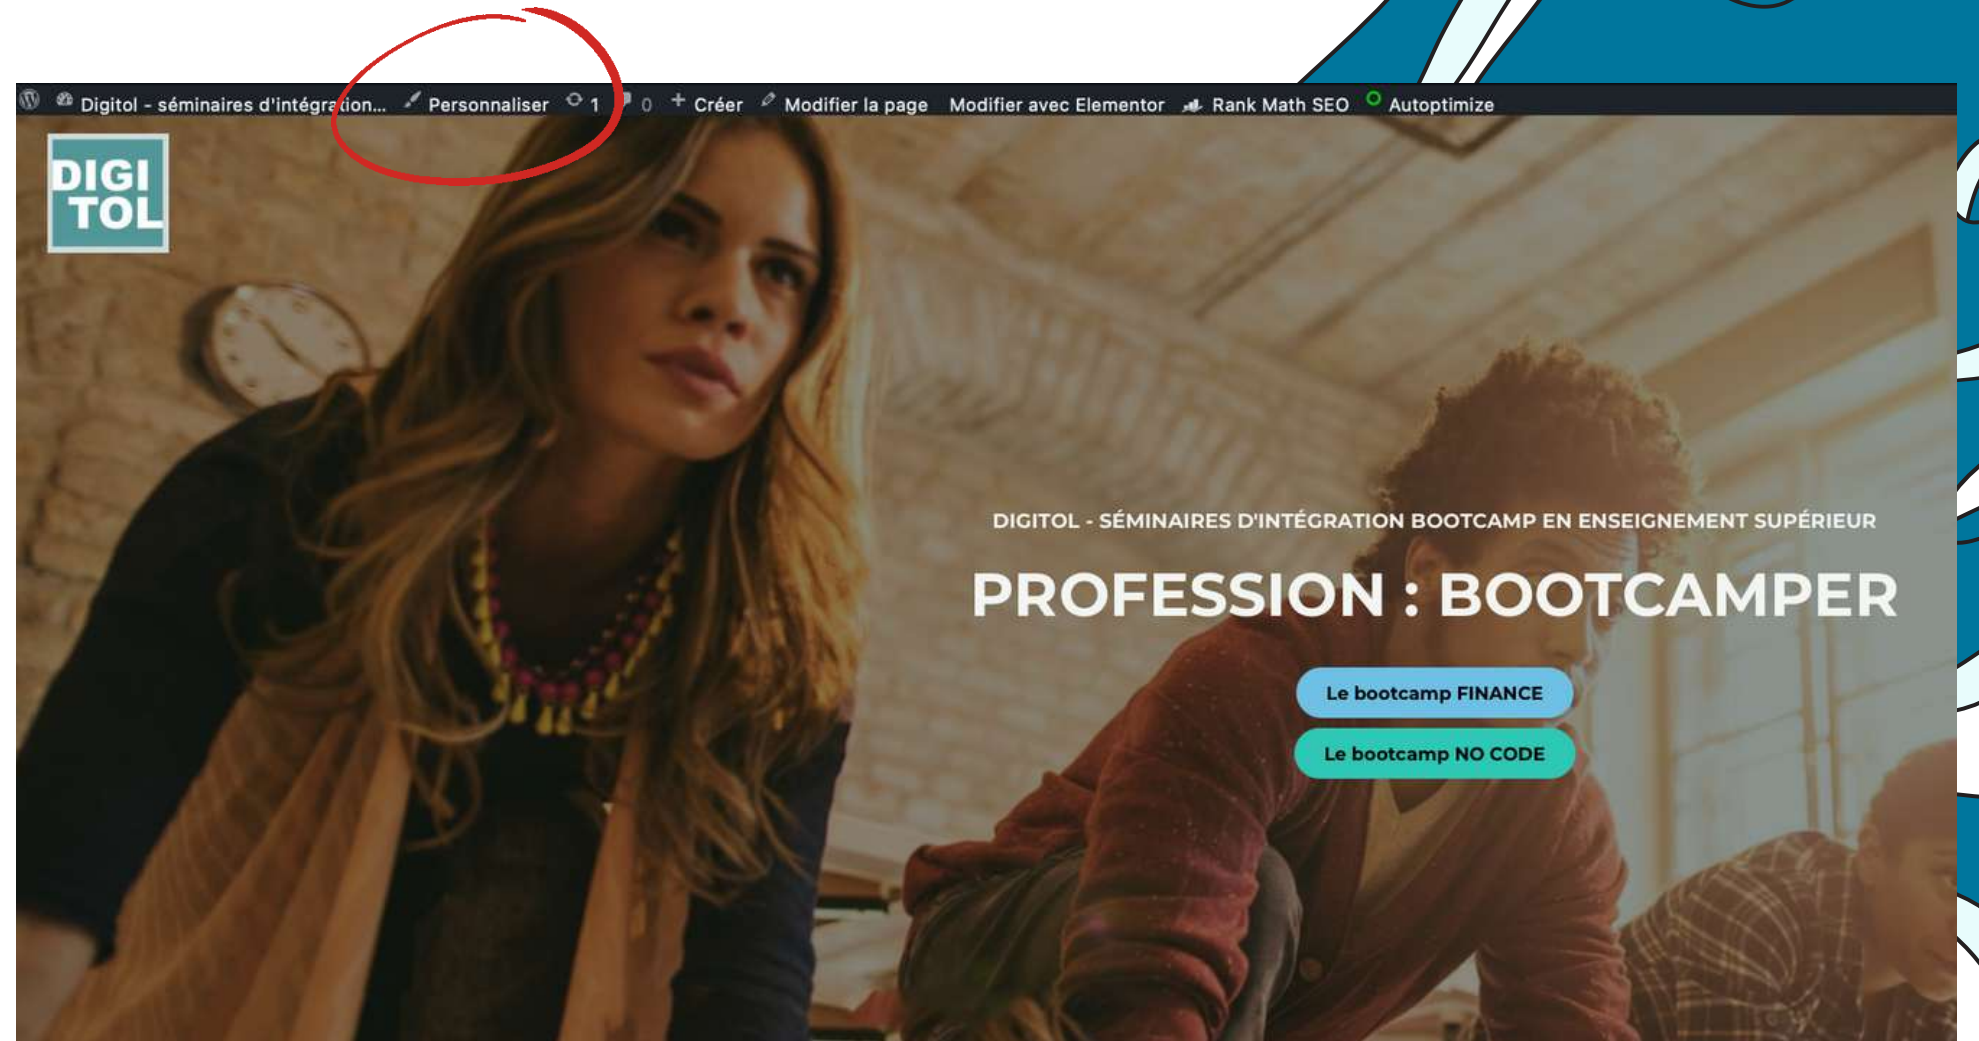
Digitol - séminaires d'intégration... Personnaliser 1 0 + Créer Modifier la page Modifier avec Elementor Rank Math SEO Autoptimize

DIGI TOL

DIGITOL - SÉMINAIRES D'INTÉGRATION BOOTCAMP EN ENSEIGNEMENT SUPÉRIEUR

PROFESSION : BOOTCAMPER

Le bootcamp FINANCE

Le bootcamp NO CODE